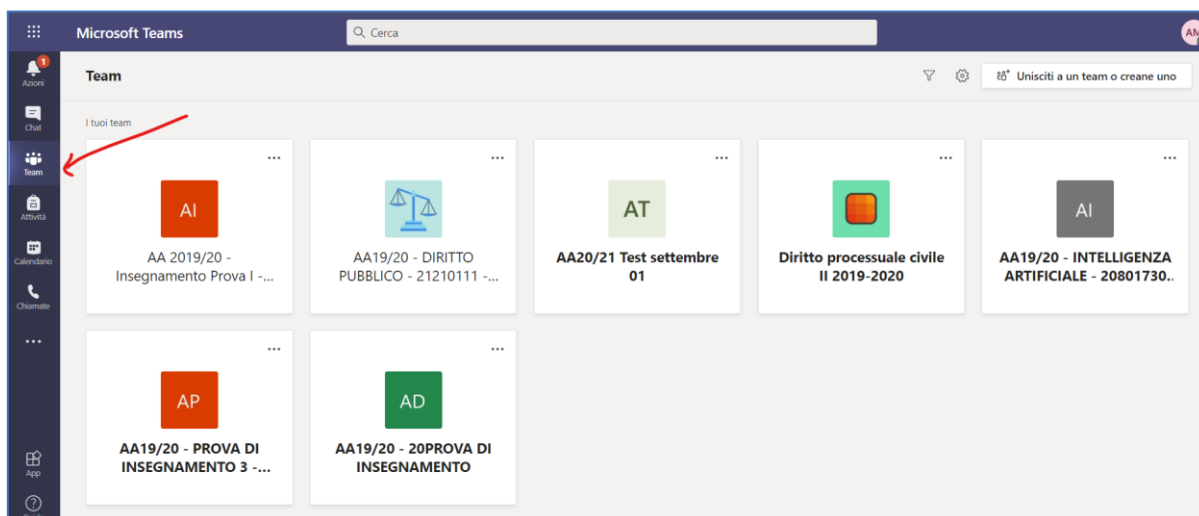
Microsoft Teams

Cerca

AM

1
Azioni

Chat

Team

Attività

Calendario

Chiamate

...

App

?

Team

Unisciti a un team o creane uno

I tuoi team

...
AI
AA 2019/20 - Insegnamento Prova I -...

...
AA19/20 - DIRITTO PUBBLICO - 21210111 -...

...
AT
AA20/21 Test settembre 01

...
Diritto processuale civile II 2019-2020

...
AI
AA19/20 - INTELLIGENZA ARTIFICIALE - 20801730...

...
AP
AA19/20 - PROVA DI INSEGNAMENTO 3 -...

...
AD
AA19/20 - 20PROVA DI INSEGNAMENTO